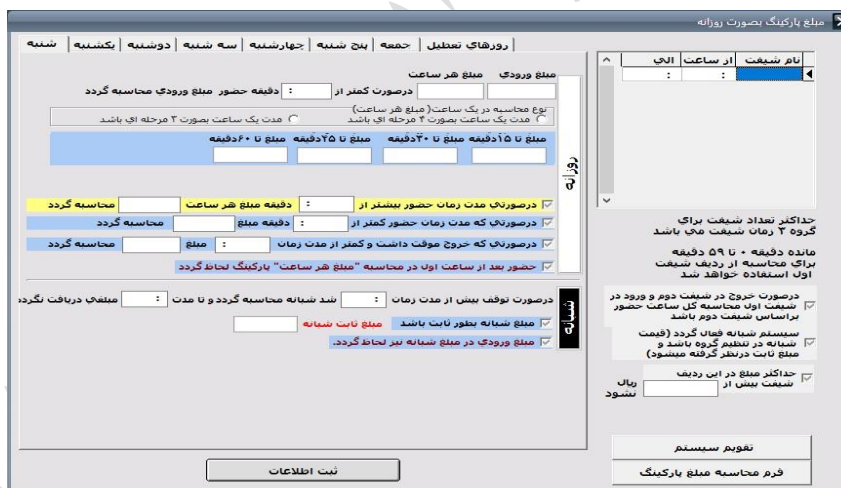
مبلغ پارکینگ بصورت روزانه

نام شیفت | از ساعت | الی

حداکثر تعداد شیفت برای گروه ۲ زمان شیفت می باشد

مانده دقیقه ۰ تا ۵۹ دقیقه برای محاسبه از ردیف شیفت اول استفاده خواهد شد

درصورت خروج در شیفت دوم و ورود در شیفت اول محاسبه کل ساعت حضور براساس شیفت دوم باشد

سیستم شبانه فعال گردد (قیمت شبانه در تنظیم گروه باشد و مبلغ ثابت درنظر گرفته میشود)

حداکثر مبلغ در این ردیف شیفت بیش از ریال نشود

تقویم سیستم

فرم محاسبه مبلغ پارکینگ

شنبه | یکشنبه | دوشنبه | سه شنبه | چهارشنبه | پنج شنبه | جمعه | روزهای تعطیل

روزانه

مبلغ ورودی مبلغ هر ساعت

درصورت کمتر از : دقیقه حضور مبلغ ورودی محاسبه گردد

نوع محاسبه در یک ساعت( مبلغ هر ساعت)

مدت یک ساعت بصورت ۴ مرحله ای باشد

مدت یک ساعت بصورت ۳ مرحله ای باشد

مبلغ تا ۱۵دقیقه مبلغ تا ۳۰دقیقه مبلغ تا ۴۵دقیقه مبلغ تا ۶۰دقیقه

درصورتی مدت زمان حضور بیشتر از : دقیقه مبلغ هر ساعت محاسبه گردد

درصورتی که مدت زمان حضور کمتر از : دقیقه مبلغ محاسبه گردد

درصورتی که خروج موقت داشت و کمتر از مدت زمان : مبلغ محاسبه گردد

حضور بعد از ساعت اول در محاسبه "مبلغ هر ساعت" پارکینگ لحاظ گردد

شبانه

درصورت توقف بیش از مدت زمان : شد شبانه محاسبه گردد و تا مدت : مبلغی دریافت نگردد

مبلغ شبانه بطور ثابت باشد مبلغ ثابت شبانه

مبلغ ورودی در مبلغ شبانه نیز لحاظ گردد.

ثبت اطلاعات